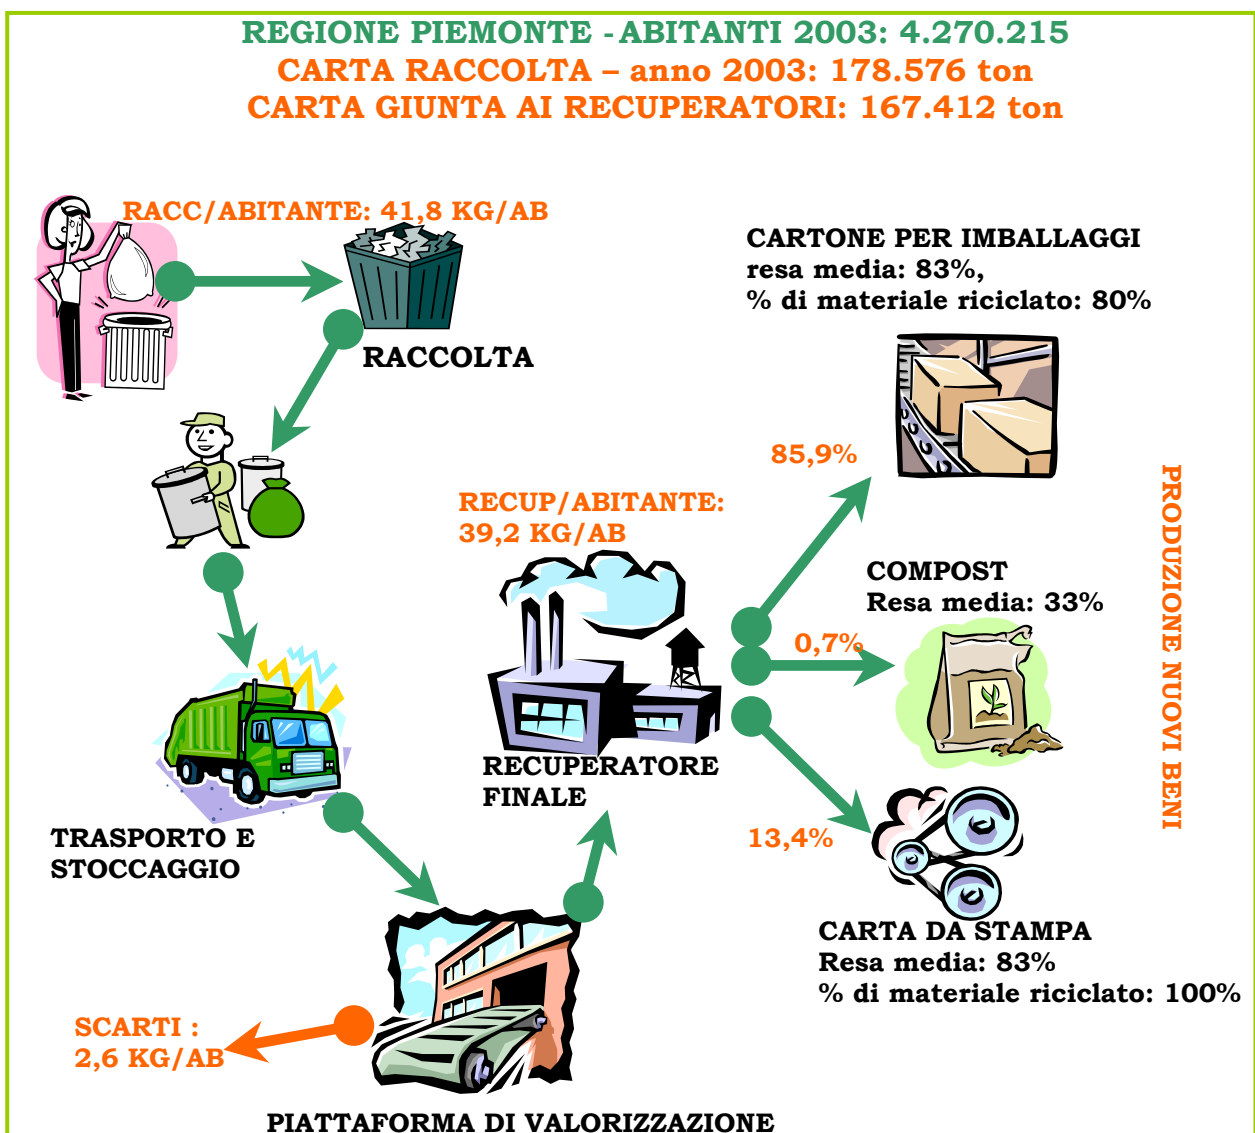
REGIONE PIEMONTE -ABITANTI 2003: 4.270.215
CARTA RACCOLTA – anno 2003: 178.576 ton
CARTA GIUNTA AI RECUPERATORI: 167.412 ton

RACC/ABITANTE: 41,8 KG/AB

RACCOLTA

TRASPORTO E STOCCAGGIO

PIATTAFORMA DI VALORIZZAZIONE

SCARTI : 2,6 KG/AB

RECUP/ABITANTE: 39,2 KG/AB

RECUPERATORE FINALE

85,9%

0,7%

13,4%

CARTONE PER IMBALLAGGI
resa media: 83%,
% di materiale riciclato: 80%

COMPOST
Resa media: 33%

CARTA DA STAMPA
Resa media: 83%
% di materiale riciclato: 100%

PRODUZIONE NUOVI BENI